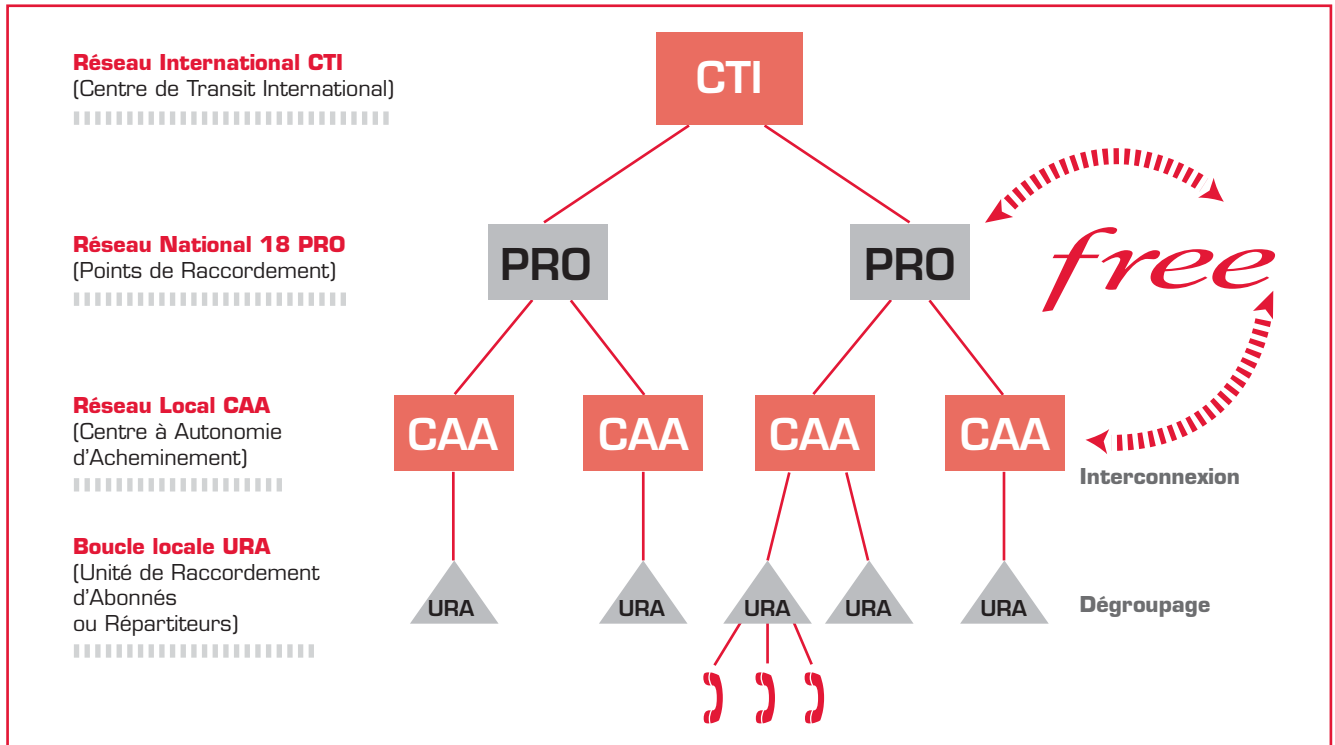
Réseau International CTI
(Centre de Transit International)

Réseau National 18 PRO
(Points de Raccordement)

Réseau Local CAA
(Centre à Autonomie d'Acheminement)

Boucle locale URA
(Unité de Raccordement d'Abonnés ou Répartiteurs)

CTI

PRO

PRO

free

CAA

CAA

CAA

CAA

Interconnexion

URA

URA

URA

URA

URA

Dégroupage